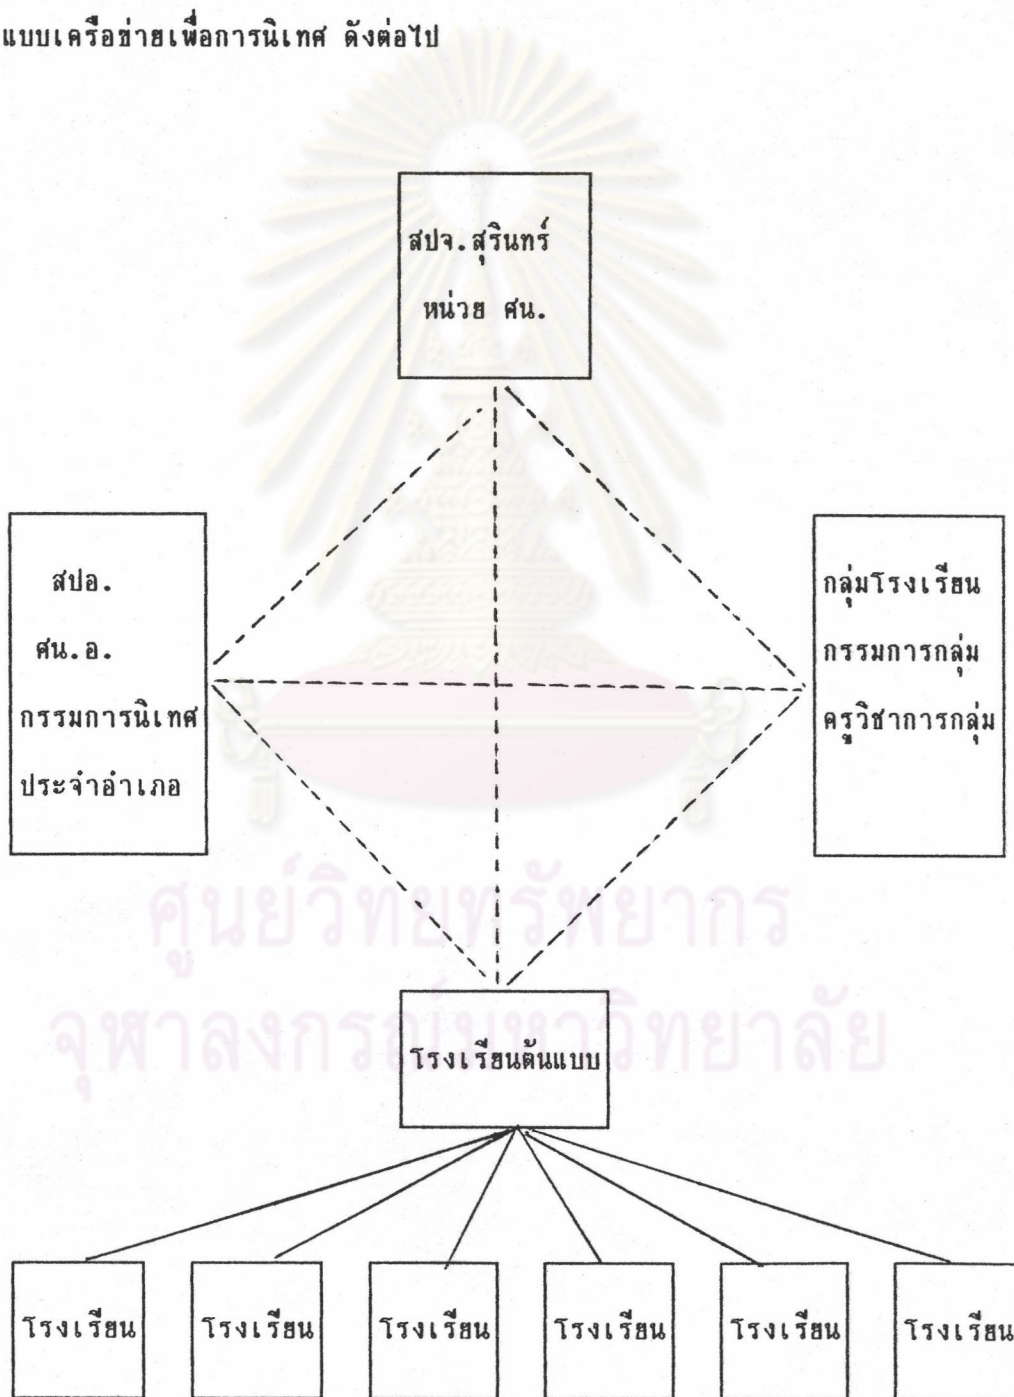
แบบเครือข่ายเพื่อการนิเทศ ดังต่อไป

สปจ.สุรินทร์
หน่วย ศน.

สปอ.
ศน.อ.
กรรมการนิเทศ
ประจำอำเภอ

กลุ่มโรงเรียน
กรรมการกลุ่ม
ครูวิชาการกลุ่ม

ศูนย์วิทยทรัพยากร
จุฬาลงกรณ์มหาวิทยาลัย

โรงเรียนต้นแบบ

โรงเรียน

โรงเรียน

โรงเรียน

โรงเรียน

โรงเรียน

โรงเรียน